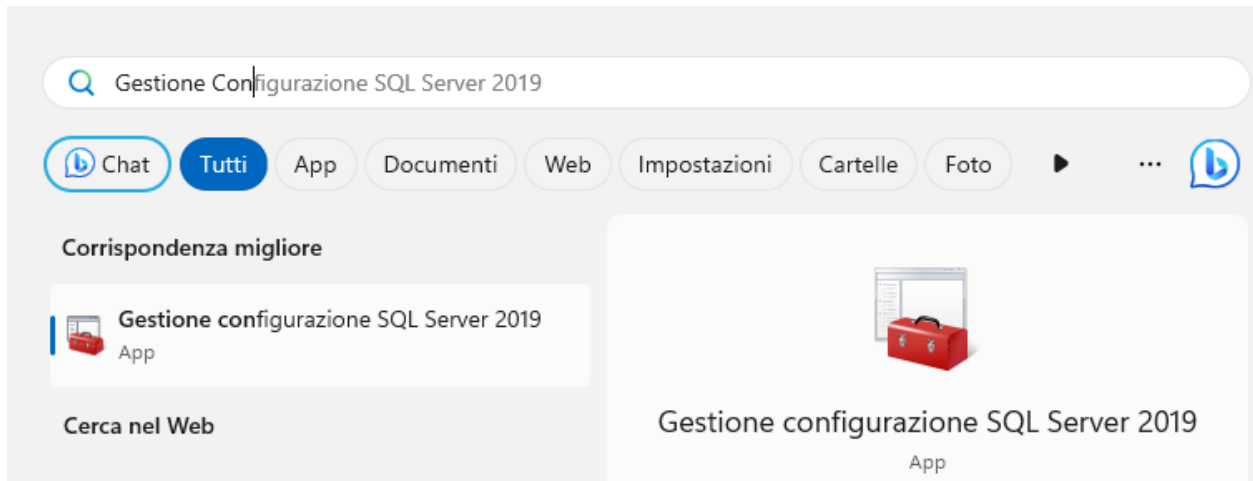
Gestione Configurazione SQL Server 2019

Chat Tutti App Documenti Web Impostazioni Cartelle Foto ...

Corrispondenza migliore

Gestione configurazione SQL Server 2019
App

Cerca nel Web

Gestione configurazione SQL Server 2019
App